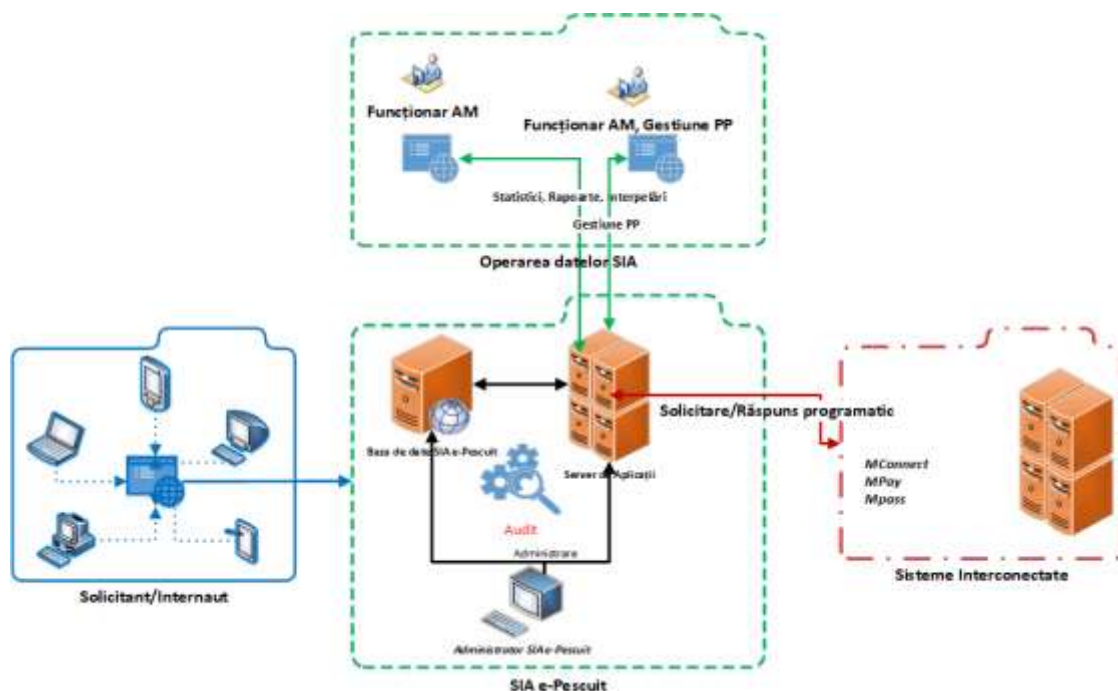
Funcționar AM

Funcționar AM, Gestiune PP

Statistici, Rapoarte, Interpelări

Gestiune PP

Operarea datelor SIA

Baza de date SIA e-Pescuit

Server de Aplicații

Solicitare/Răspuns programatic

Audit

Administrare

Administrator SIA e-Pescuit

MConnect
MPay
Mpass

Sisteme Interconectate

Solicitant/Internaut

SIA e-Pescuit